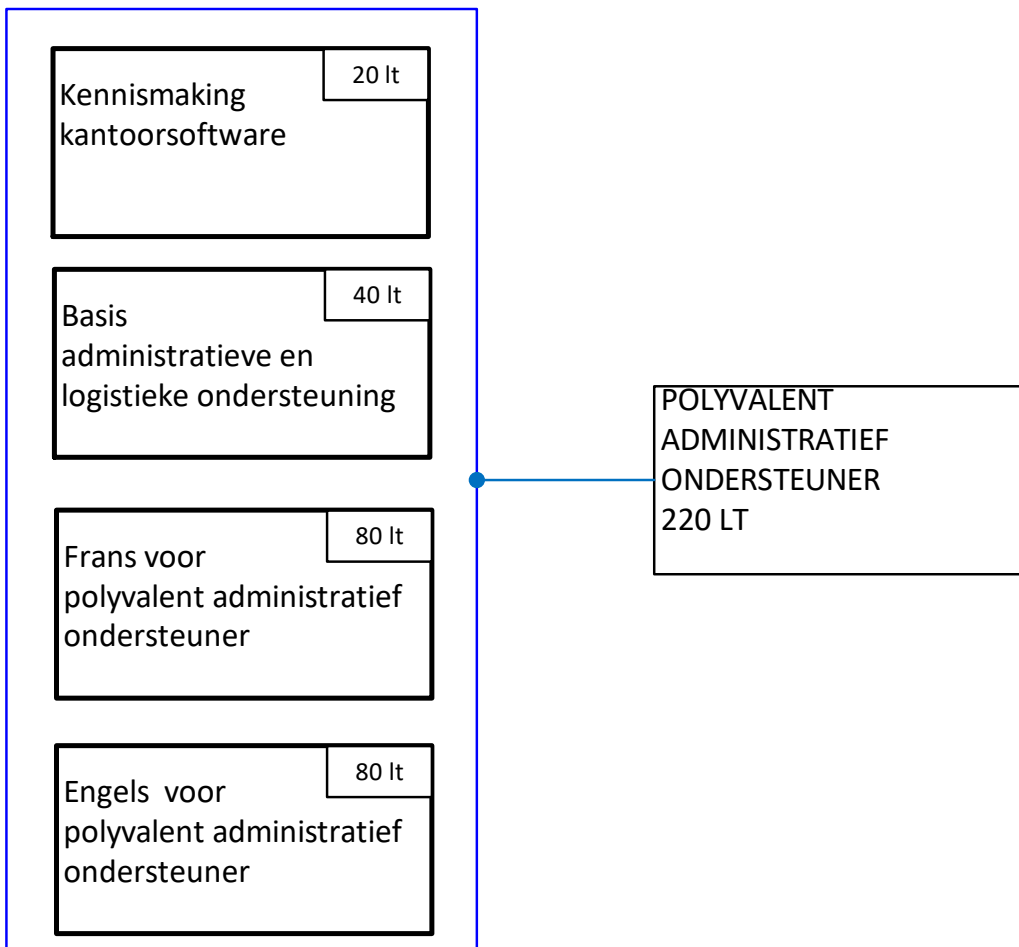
Kennismaking kantoorsoftware

20 lt

Basis administratieve en logistieke ondersteuning

40 lt

Frans voor polyvalent administratief ondersteuner

80 lt

Engels  voor polyvalent administratief ondersteuner

80 lt

POLYVALENT ADMINISTRATIEF ONDERSTEUNER 220 LT